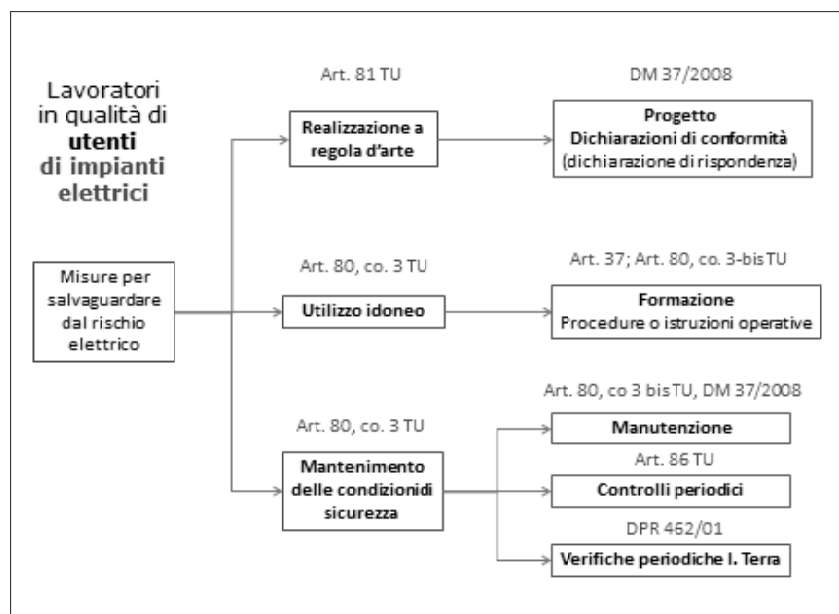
Lavoratori in qualità di **utenti** di impianti elettrici

Art. 81 TU

DM 37/2008

Realizzazione a regola d'arte

Progetto
Dichiarazioni di conformità
(dichiarazione di rispondenza)

Misure per salvaguardare dal rischio elettrico

Art. 80, co. 3 TU

Art. 37; Art. 80, co. 3-bis TU

Utilizzo idoneo

Formazione
Procedure o istruzioni operative

Art. 80, co 3 bis TU, DM 37/2008

Art. 80, co. 3 TU

Manutenzione

Art. 86 TU

Mantenimento delle condizionidi sicurezza

Controlli periodici

DPR 462/01

Verifiche periodiche I. Terra